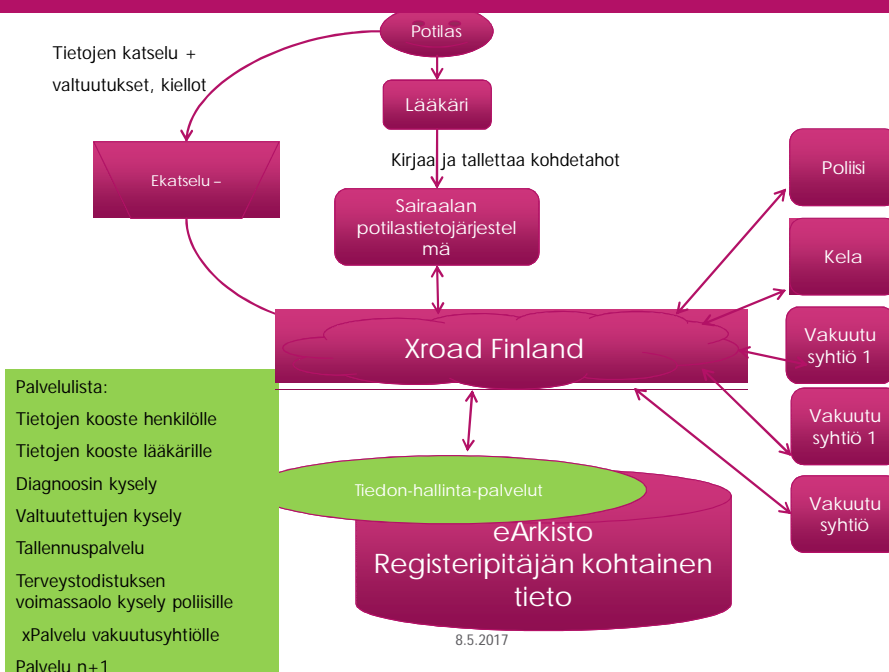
Potilas

Tietojen katselu + valtuutukset, kiellot

Lääkäri

Ekatselu –

Kirjaa ja tallettaa kohdetahot

Sairaalan potilastietojärjestelmä

Poliisi

Kela

Xroad Finland

Vakuutusyhtiö 1

Vakuutusyhtiö 1

Vakuutusyhtiö

Palvelulista:

Tietojen kooste henkilölle

Tietojen kooste lääkärille

Diagnoosin kysely

Valtuutettujen kysely

Tallennuspalvelu

Terveystodistuksen voimassaolo kysely poliisille

xPalvelu vakuutusyhtiölle

Palvelu n+1

Tiedon-hallinta-palvelut

eArkisto Registeripitäjän kohtainen tieto

8.5.2017